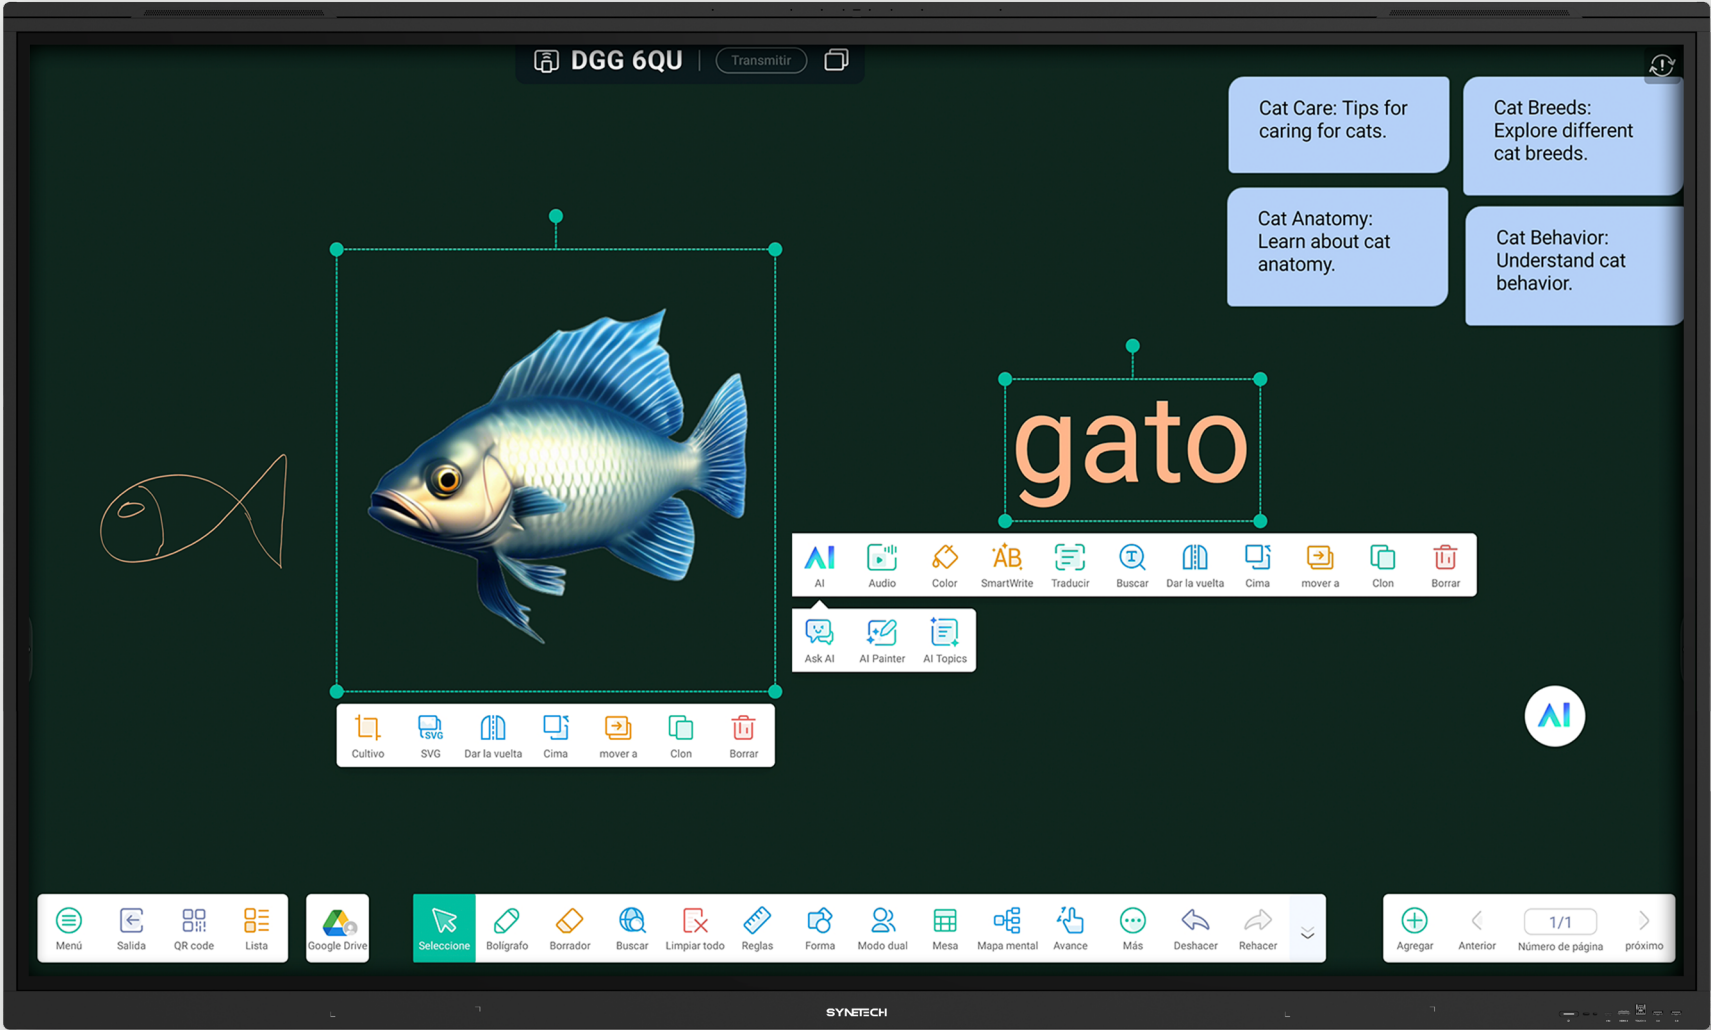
DGG 6QU | Transmitir

Cat Care: Tips for caring for cats.

Cat Breeds: Explore different cat breeds.

Cat Anatomy: Learn about cat anatomy.

Cat Behavior: Understand cat behavior.

gato

AI | Audio | Color | SmartWrite | Traducir | Buscar | Dar la vuelta | Cima | mover a | Clon | Borrar

Ask AI | AI Painter | AI Topics

Cultivo | SVG | Dar la vuelta | Cima | mover a | Clon | Borrar

AI

Menú | Salida | QR code | Lista

Google Drive

Seleccione | Bolígrafo | Borrador | Buscar | Limpiar todo | Reglas | Forma | Modo dual | Mesa | Mapa mental | Avance | Más | Deshacer | Rehacer

Agregar | Anterior | 1/1 Número de página | próximo

SYNETECH